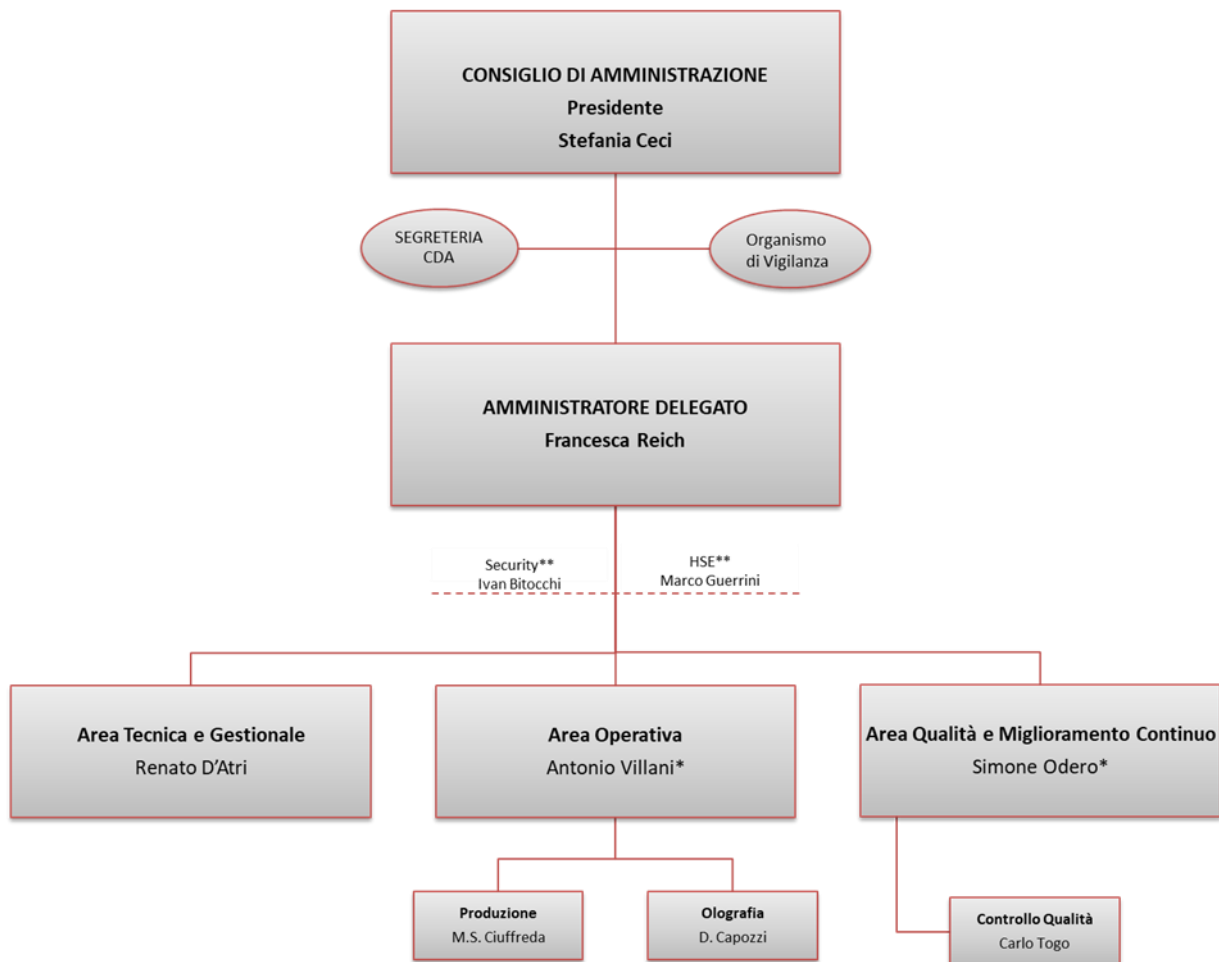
CONSIGLIO DI AMMINISTRAZIONE
Presidente
Stefania Ceci

SEGRETERIA
CDA

Organismo
di Vigilanza

AMMINISTRATORE DELEGATO
Francesca Reich

Security**
Ivan Bitocchi

HSE**
Marco Guerrini

Area Tecnica e Gestionale
Renato D'Atri

Area Operativa
Antonio Villani*

Area Qualità e Miglioramento Continuo
Simone Odero*

Produzione
M.S. Ciuffreda

Olografia
D. Capozzi

Controllo Qualità
Carlo Togo